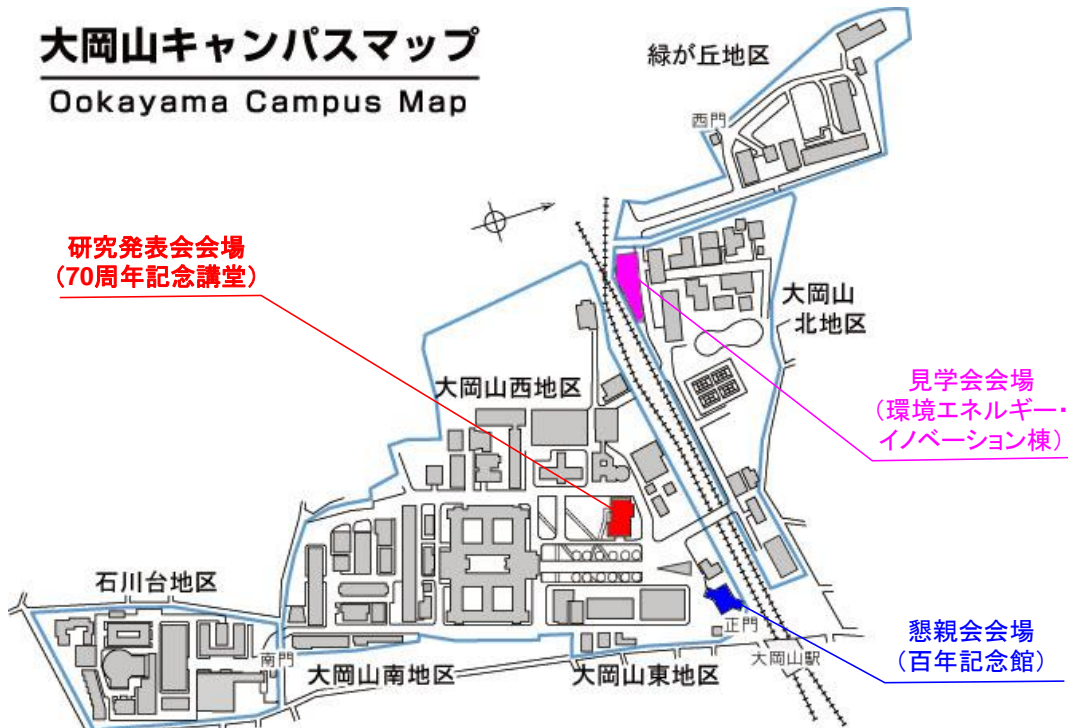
大岡山キャンパスマップ
Ookayama Campus Map

緑が丘地区

西門

研究発表会会場
（70周年記念講堂）

大岡山
北地区

大岡山西地区

見学会会場
（環境エネルギー・イノベーション棟）

石川台地区

正門

南門

大岡山駅

大岡山南地区

大岡山東地区

懇親会会場
（百年記念館）